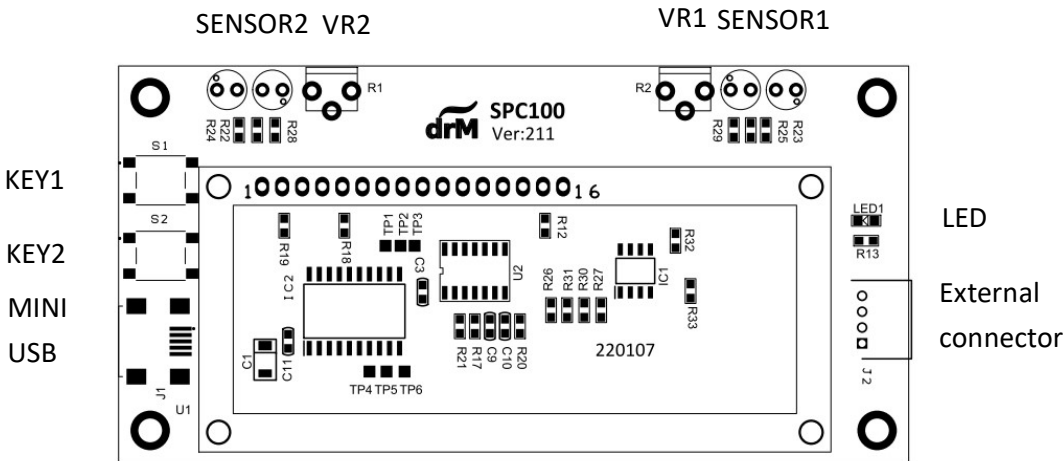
SENSOR2 VR2

VR1 SENSOR1

R1

R2

drM SPC100 Ver:211

R24 R22 R28

R29 R25 R23

KEY1

S1

S2

KEY2

1 16

LED1

LED

R13

R19 R18

TP1 TP2 TP3

R12

R32

IC2

C3

U2

IC1

R26 R31 R30 R27

R33

MINI

USB

External

connector

C1 C11

R21 R17 C9 C10 R20

220107

J2

TP4 TP5 TP6

J1

U1